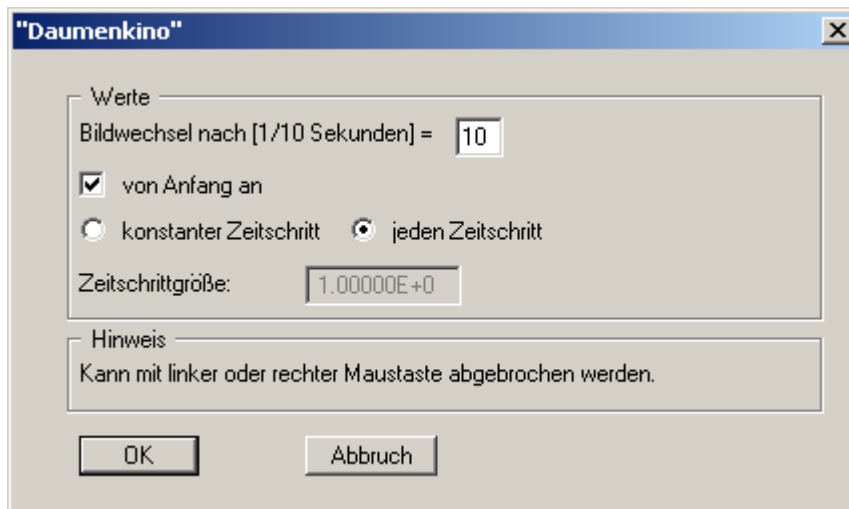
"Daumenkino"

X

Werte

Bildwechsel nach [1/10 Sekunden] = 10

von Anfang an

konstanter Zeitschritt

jeden Zeitschritt

Zeitschrittgröße: 1.00000E+0

Hinweis

Kann mit linker oder rechter Maustaste abgebrochen werden.

OK

Abbruch